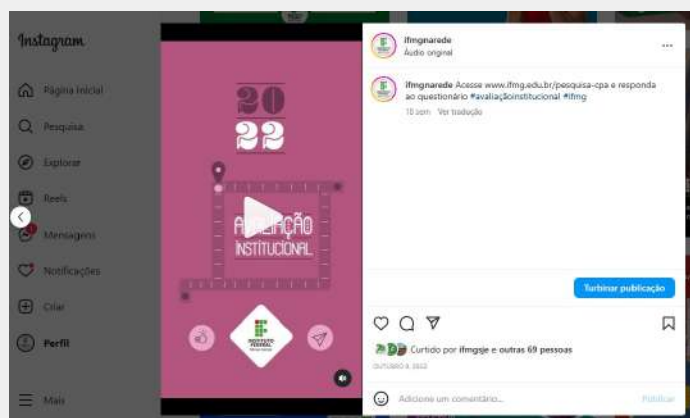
Instagram

Página inicial

Pesquisa

Explorar

Reels

Mensagens

Notificações

Criar

Perfil

Mais

20
22

AVALIAÇÃO
INSTITUCIONAL

INSTITUTO FEDERAL

ifmgnarede
Áudio original

ifmgnarede Acesse www.ifmg.edu.br/pesquisa-cpa e responda ao questionário #avaliaçãoinstitucional #ifmg

10 sem Ver tradução

Turbinar publicação

Curtido por ifmgsje e outras 69 pessoas

OUTUBRO 6, 2022

Adicione um comentário...

Publicar